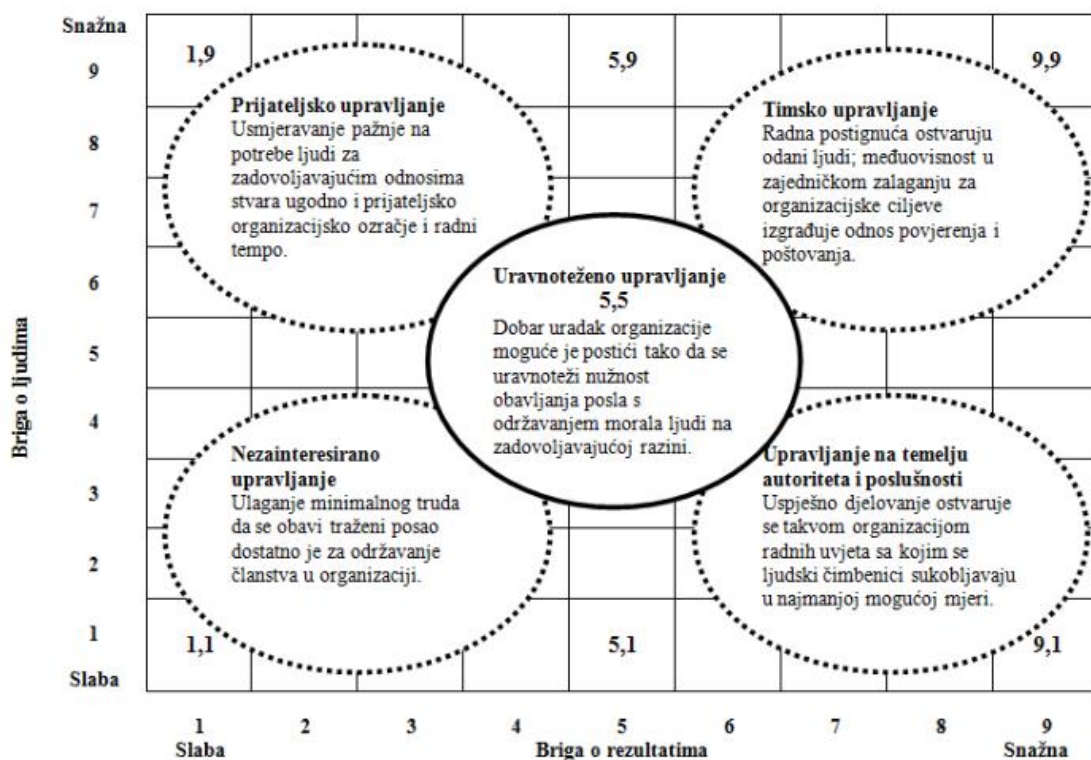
Snažna
9
8
7
6
5
4
3
2
1
Slaba

Briga o ljudima

1,9

5,9

9,9

Prijateljsko upravljanje
Usmjeravanje pažnje na potrebe ljudi za zadovoljavajućim odnosima stvara ugodno i prijateljsko organizacijsko ozračje i radni tempo.

Timsko upravljanje
Radna postignuća ostvaruju odani ljudi; međuovisnost u zajedničkom zalaganju za organizacijske ciljeve izgrađuje odnos povjerenja i poštovanja.

Uravnoteženo upravljanje
5,5
Dobar uradak organizacije moguće je postići tako da se uravnoteži nužnost obavljanja posla s održavanjem morala ljudi na zadovoljavajućoj razini.

Nezainteresirano upravljanje
Ulaganje minimalnog truda da se obavi traženi posao dostatno je za održavanje članstva u organizaciji.

Upravljanje na temelju autoriteta i poslušnosti
Uspješno djelovanje ostvaruje se takvom organizacijom radnih uvjeta sa kojim se ljudski čimbenici sukobljavaju u najmanjoj mogućoj mjeri.

1,1

5,1

9,1

1
Slaba
2
3
4
5
Briga o rezultatima
6
7
8
9
Snažna